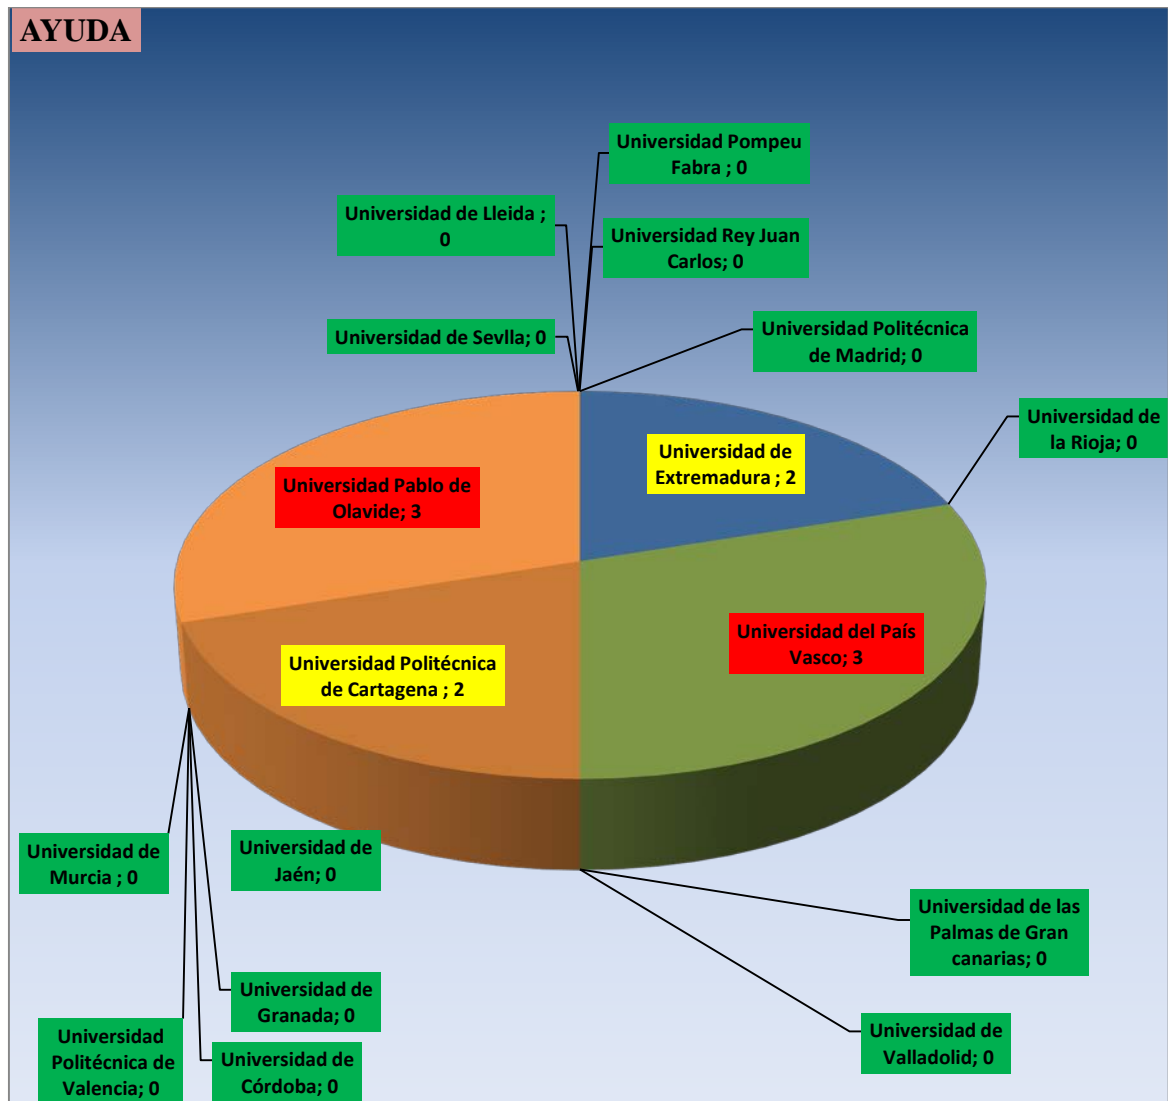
AYUDA

Universidad Pompeu Fabra ; 0

Universidad de Lleida ; 0

Universidad Rey Juan Carlos; 0

Universidad de Sevlla; 0

Universidad Politécnica de Madrid; 0

Universidad de la Rioja; 0

Universidad de Extremadura ; 2

Universidad Pablo de Olavide; 3

Universidad del País Vasco; 3

Universidad Politécnica de Cartagena ; 2

Universidad de Murcia ; 0

Universidad de Jaén; 0

Universidad de las Palmas de Gran canarias; 0

Universidad de Granada; 0

Universidad de Valladolid; 0

Universidad Politécnica de Valencia; 0

Universidad de Córdoba; 0